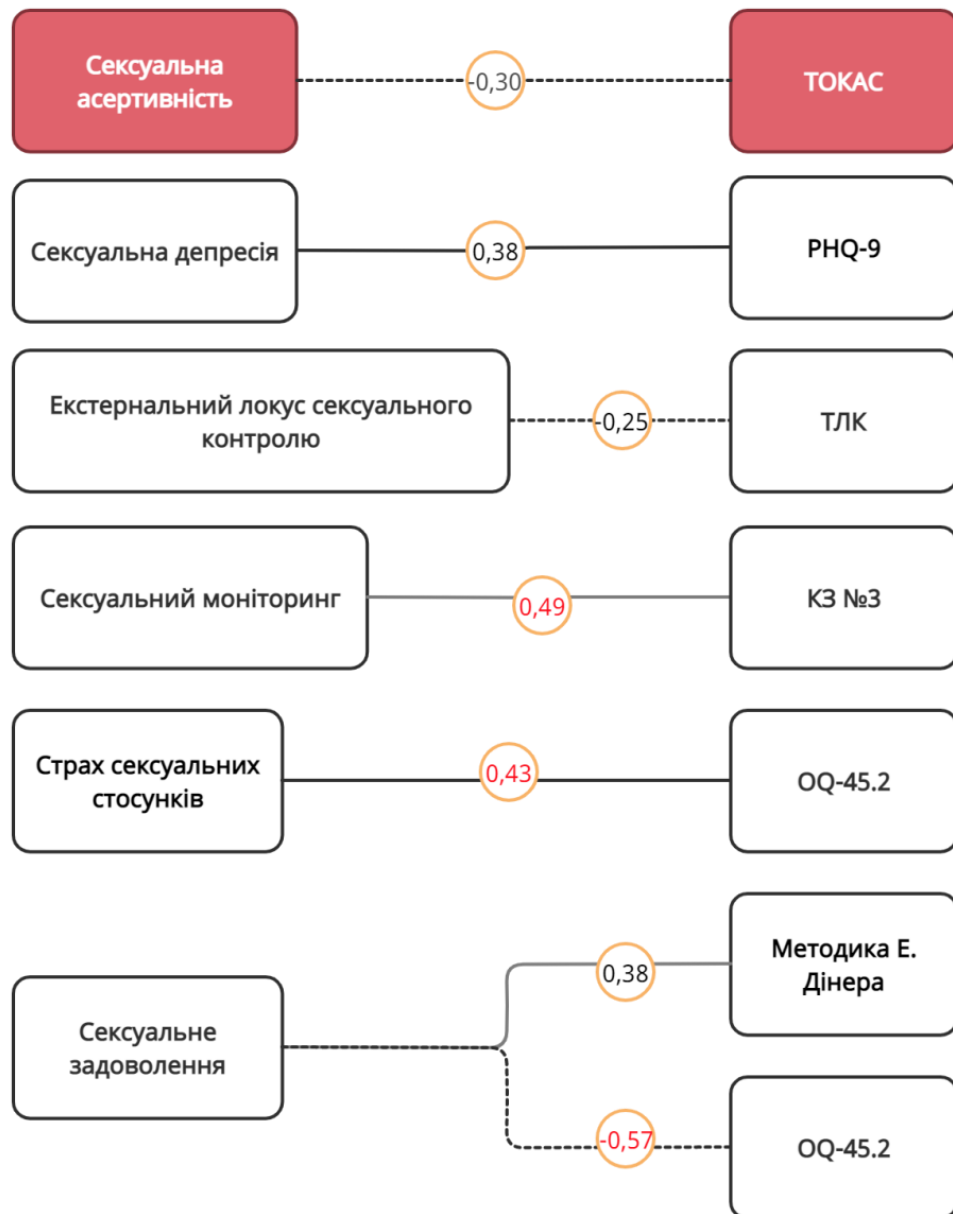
Сексуальна асертивність

-0,30

ТОКАС

Сексуальна депресія

0,38

PHQ-9

Екстернальний локус сексуального контролю

-0,25

ТЛК

Сексуальний моніторинг

0,49

КЗ №3

Страх сексуальних стосунків

0,43

OQ-45.2

Сексуальне задоволення

0,38

Методика Е. Дінера

-0,57

OQ-45.2